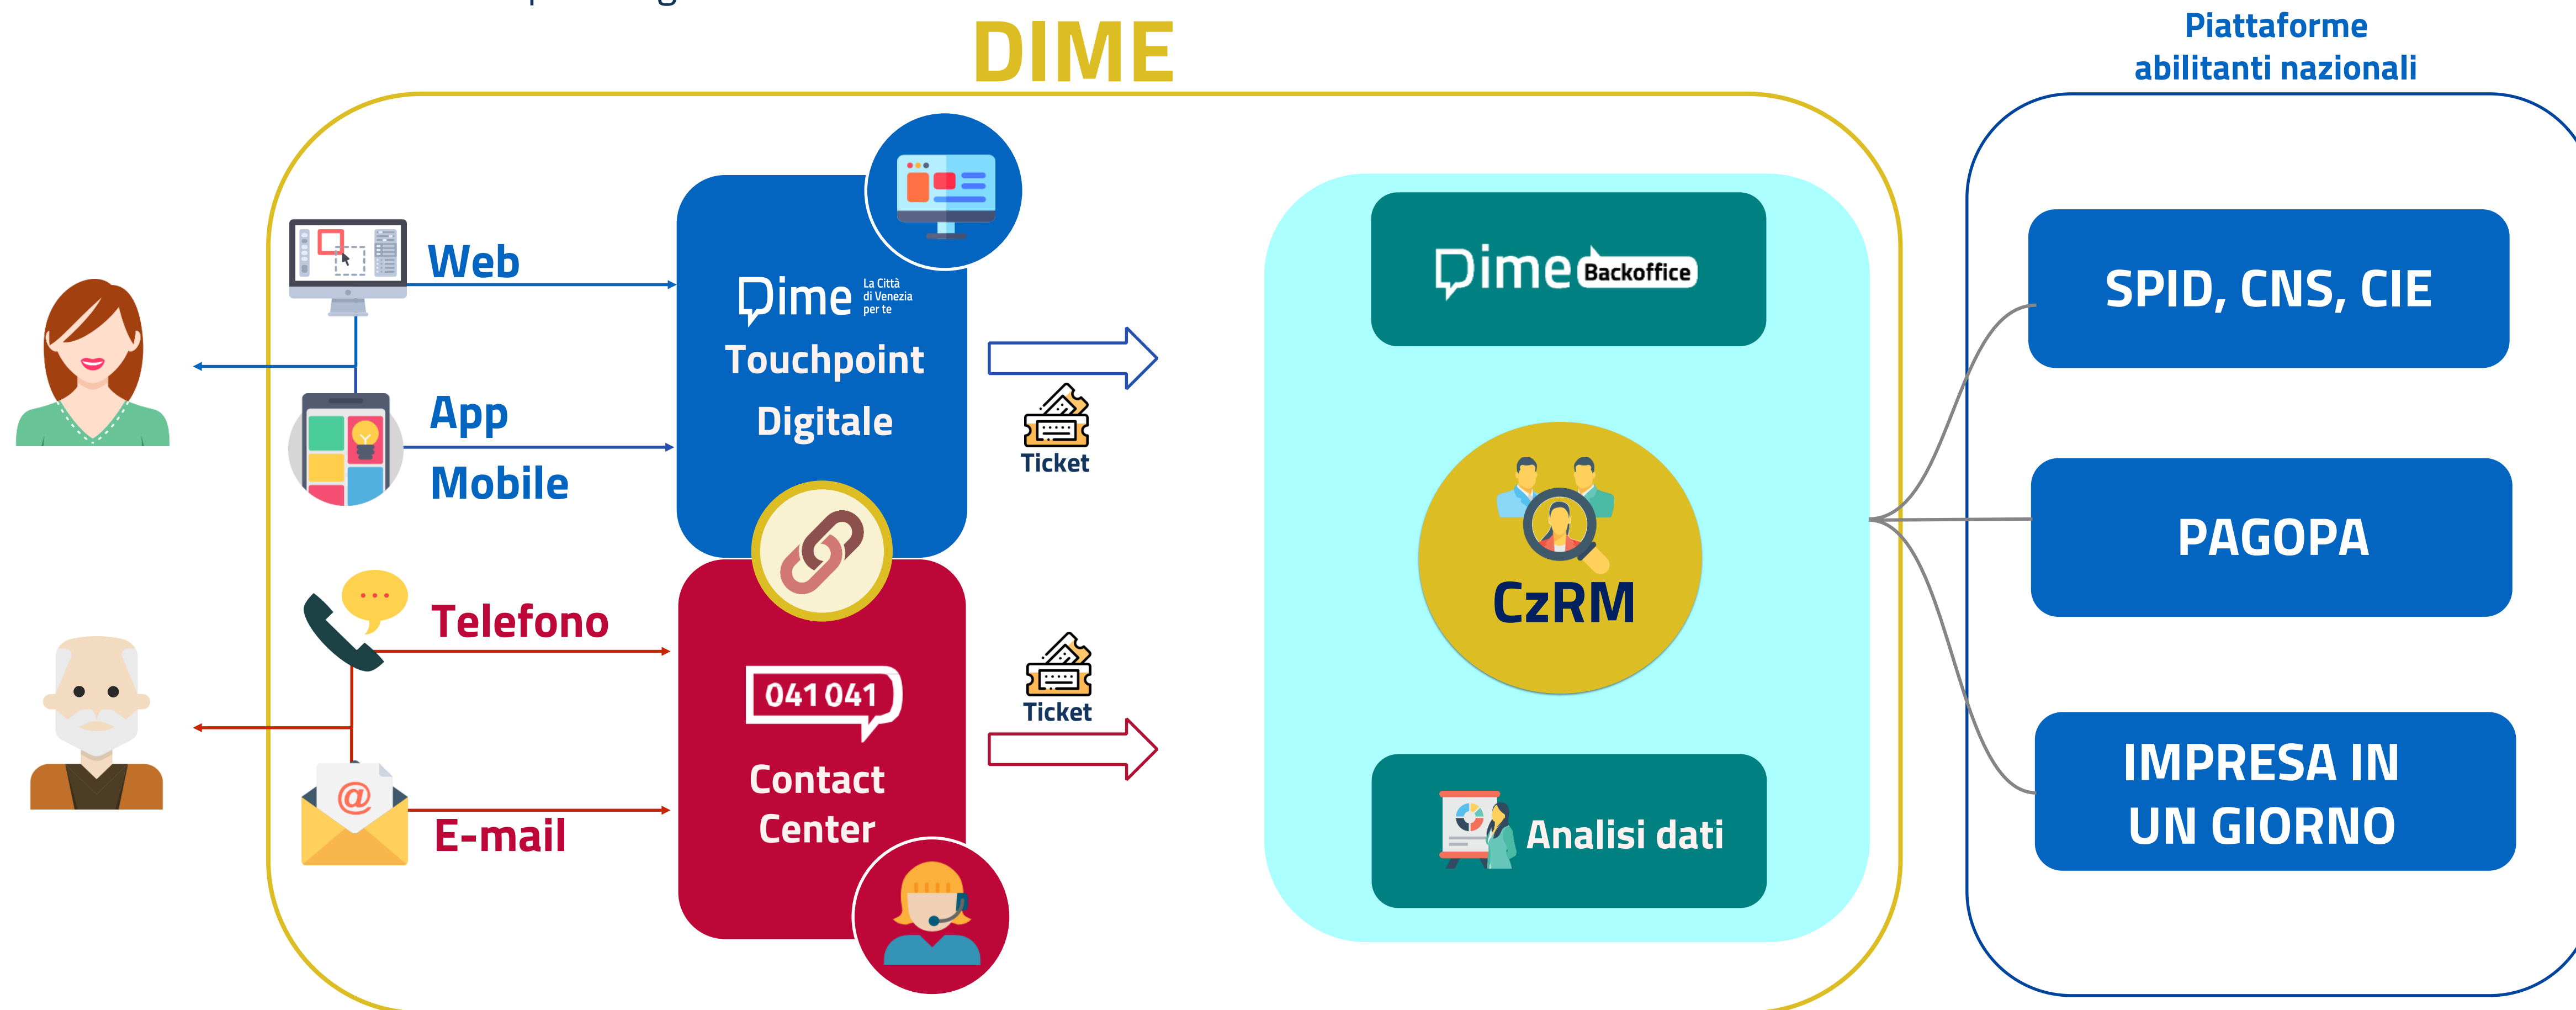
DIME

Piattaforme abilitanti nazionali

Web

App Mobile

Telefono

E-mail

Dime La Città di Venezia per te

Touchpoint Digitale

041 041

Contact Center

Ticket

Ticket

Dime Backoffice

CzRM

Analisi dati

SPID, CNS, CIE

PAGOPA

IMPRESA IN UN GIORNO